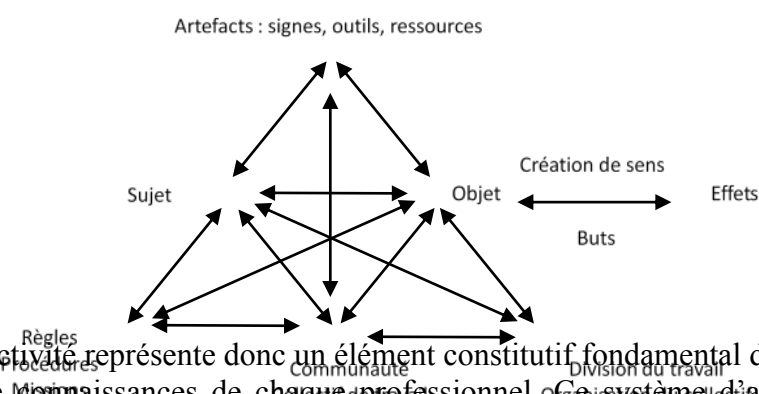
Artefacts : signes, outils, ressources

Sujet

Objet

Création de sens

Effets

Buts

Règles

Procédures

Communauté

Division du travail

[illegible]ctivité représente donc un élément constitutif fondamental d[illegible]

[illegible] connaissances de chaque professionnel. Ce système d'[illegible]